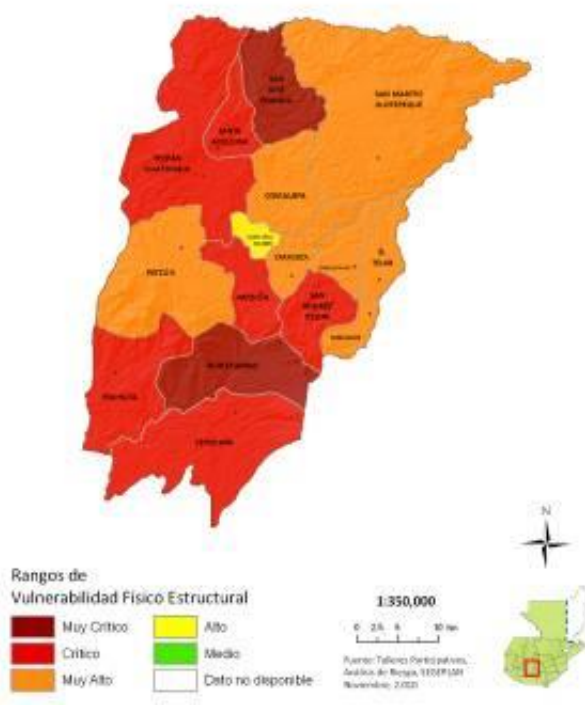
SAN JOSÉ POAQUIL

SAN MARTÍN JILOTEPEQUE

SANTA APOLONIA

TECPÁN GUATEMALA

COMALAPA

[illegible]

ZARAGOZA

EL TEJAR

PATZÚN

PATZICÍA

SAN MIGUEL POCHUTA

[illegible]

ACATENANGO

POCHUTA

YEPOCAPA

N

Rangos de Vulnerabilidad Físico Estructural

Muy Crítico

Crítico

Muy Alto

Alto

Medio

Dato no disponible

1:350,000

0 2.5 5 10 km

Fuente: Talleres Participativos, Análisis de Riesgo, SEGEPLAN Noviembre, 2010